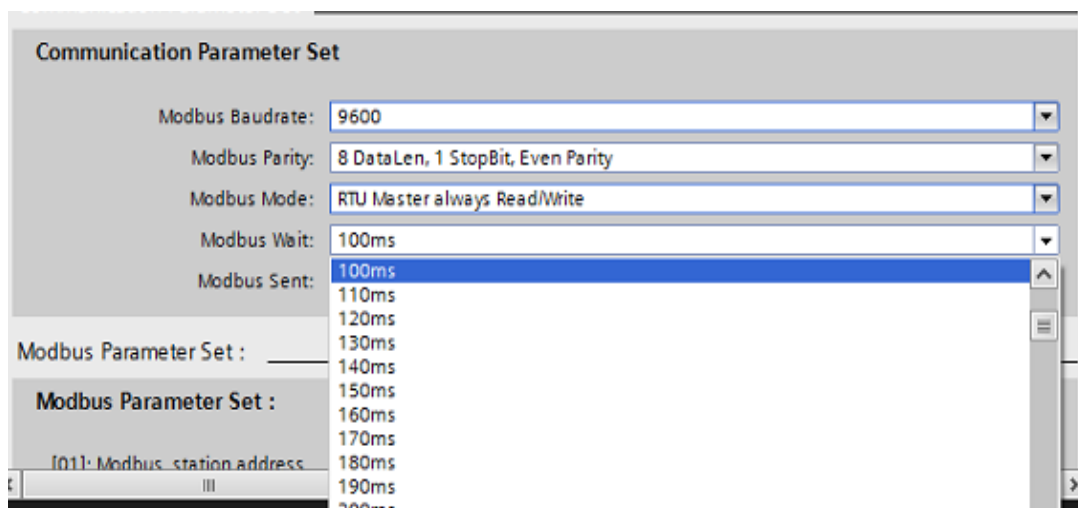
Communication Parameter Set

Modbus Baudrate: 9600
Modbus Parity: 8 DataLen, 1 StopBit, Even Parity
Modbus Mode: RTU Master always Read/Write
Modbus Wait: 100ms
Modbus Sent:

100ms
110ms
120ms
130ms
140ms
150ms
160ms
170ms
180ms
190ms
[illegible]

Modbus Parameter Set :

Modbus Parameter Set :

[01]: Modbus station address